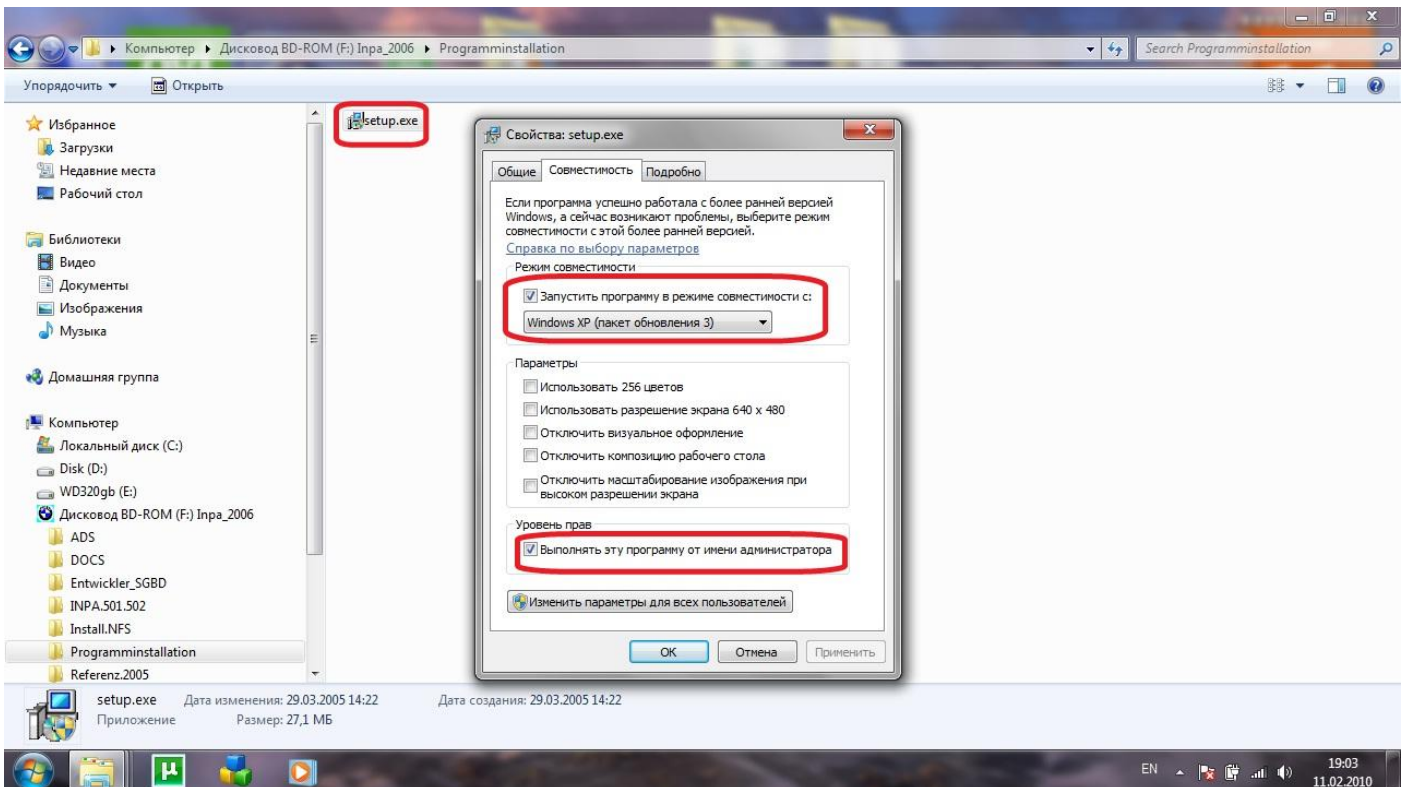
Компьютер ▸ Дисковод BD-ROM (F:) Inpa_2006 ▸ Programminstallation

Search Programminstallation

Упорядочить ▾ Открыть

Избранное
Загрузки
Недавние места
Рабочий стол

Библиотеки
Видео
Документы
Изображения
Музыка

Домашняя группа

Компьютер
Локальный диск (C:)
Disk (D:)
WD320gb (E:)
Дисковод BD-ROM (F:) Inpa_2006
ADS
DOCS
Entwickler_SGBD
INPA.501.502
Install.NFS
Programminstallation
Referenz.2005

setup.exe

Свойства: setup.exe

Общие | Совместимость | Подробно

Если программа успешно работала с более ранней версией Windows, а сейчас возникают проблемы, выберите режим совместимости с этой более ранней версией.
Справка по выбору параметров

Режим совместимости
Запустить программу в режиме совместимости с:
Windows XP (пакет обновления 3)

Параметры
Использовать 256 цветов
Использовать разрешение экрана 640 x 480
Отключить визуальное оформление
Отключить композицию рабочего стола
Отключить масштабирование изображения при высоком разрешении экрана

Уровень прав
Выполнять эту программу от имени администратора

Изменить параметры для всех пользователей

OK | Отмена | Применить

setup.exe Дата изменения: 29.03.2005 14:22 Дата создания: 29.03.2005 14:22
Приложение Размер: 27,1 МБ

EN 19:03 11.02.2010